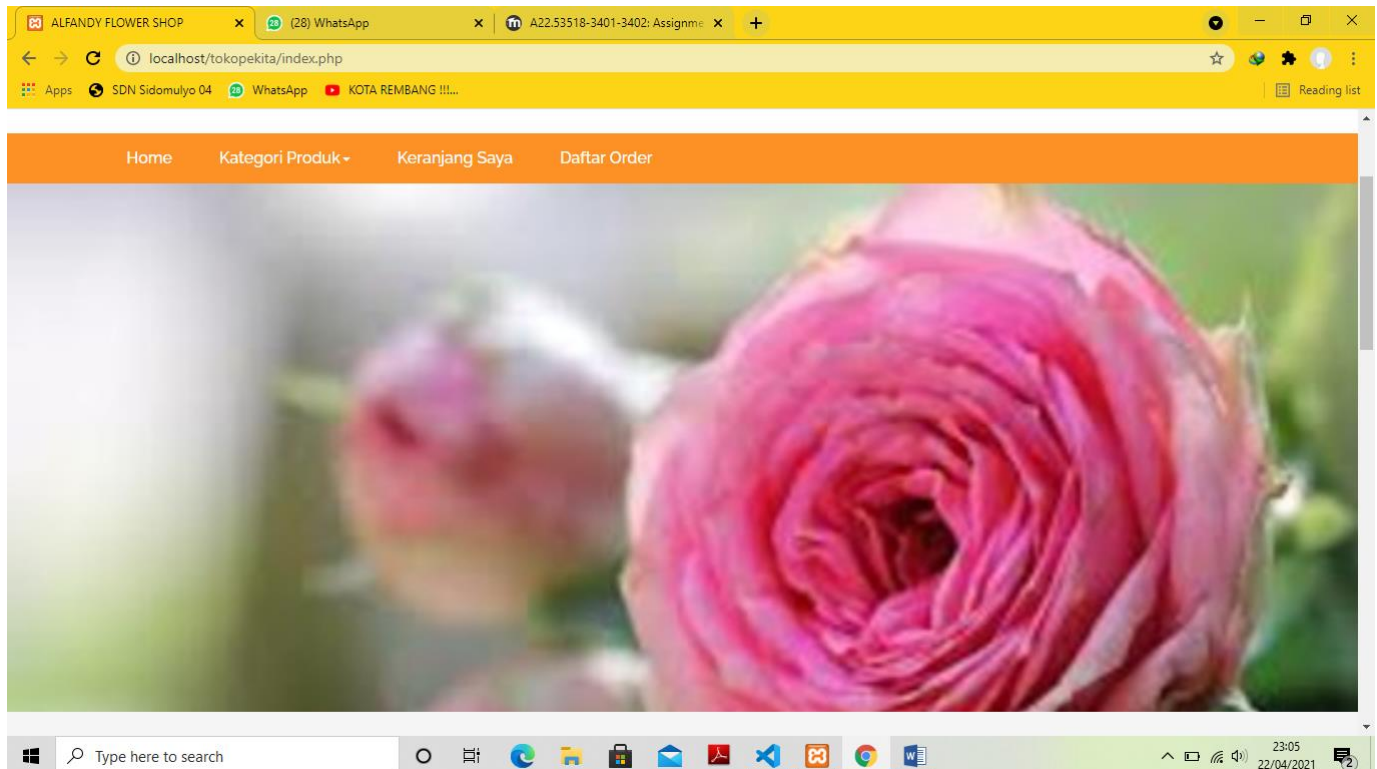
ALFANDY FLOWER SHOP
(28) WhatsApp
A22.53518-3401-3402: Assignme
localhost/tokopekita/index.php
Apps SDN Sidomulyo 04 WhatsApp KOTA REMBANG !!!...
Reading list
Home Kategori Produk Keranjang Saya Daftar Order
Type here to search
23:05
22/04/2021